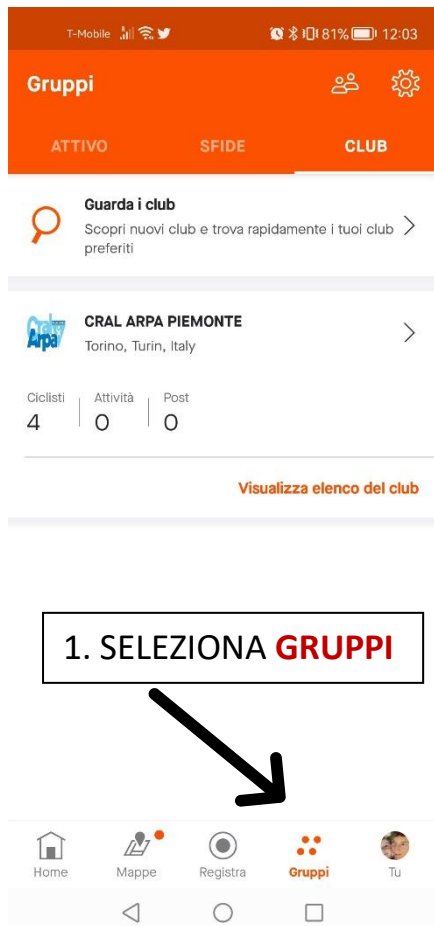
T-Mobile 81% 12:03

Gruppi

ATTIVO SFIDE CLUB

Guarda i club
Scopri nuovi club e trova rapidamente i tuoi club preferiti

Cral Arpa

CRAL ARPA PIEMONTE
Torino, Turin, Italy

| Ciclisti | Attività | Post |
|---|---|---|
| 4 | 0 | 0 |

Visualizza elenco del club

1. SELEZIONA GRUPPI

Home Mappe Registra Gruppi Tu